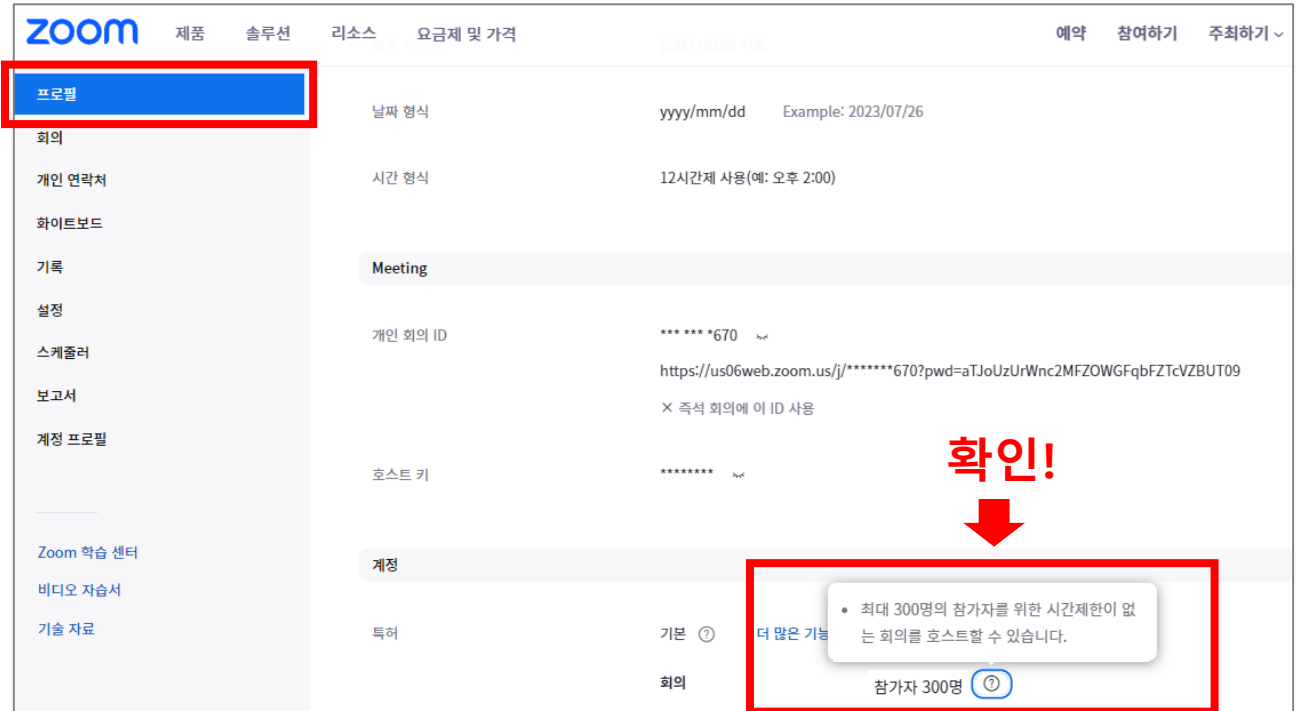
zoom 제품 솔루션 리소스 요금제 및 가격 예약 참여하기 주최하기

프로필
회의
개인 연락처
화이트보드
기록
설정
스케줄러
보고서
계정 프로필

Zoom 학습 센터
비디오 자습서
기술 자료

날짜 형식 yyyy/mm/dd Example: 2023/07/26

시간 형식 12시간제 사용(예: 오후 2:00)

Meeting

개인 회의 ID *** *** *670
https://us06web.zoom.us/j/*******670?pwd=aTJoUzUrWnc2MFZOWGFqbFZTcVZBUT09
× 즉석 회의에 이 ID 사용

호스트 키 ********

확인!

계정

특허 기본 더 많은 기능

• 최대 300명의 참가자를 위한 시간제한이 없는 회의를 호스트할 수 있습니다.

회의 참가자 300명